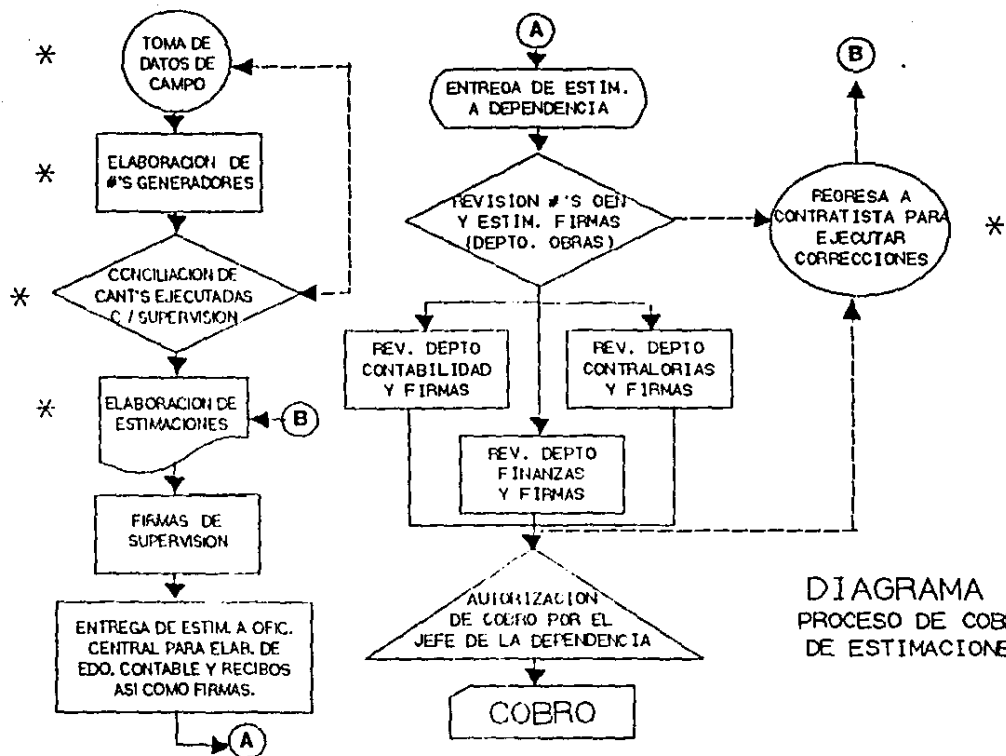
*
TOMA DE DATOS DE CAMPO

*
ELABORACION DE #'S GENERADORES

*
CONCILIACION DE CANT'S EJECUTADAS C / SUPERVISION

*
ELABORACION DE ESTIMACIONES

B

FIRMAS DE SUPERVISION

ENTREGA DE ESTIM. A OFIC. CENTRAL PARA ELAB. DE EDO. CONTABLE Y RECIBOS ASI COMO FIRMAS.

A

A

ENTREGA DE ESTIM. A DEPENDENCIA

REVISION #'S GEN Y ESTIM. FIRMAS (DEPTO. OBRAS)

REV. DEPTO CONTABILIDAD Y FIRMAS

REV. DEPTO CONTRALORIAS Y FIRMAS

REV. DEPTO FINANZAS Y FIRMAS

AUTORIZACION DE COBRO POR EL JEFE DE LA DEPENDENCIA

COBRO

B

REGRESA A CONTRATISTA PARA EJECUTAR CORRECCIONES

*

DIAGRAMA
PROCESO DE COB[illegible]
DE ESTIMACIONE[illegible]